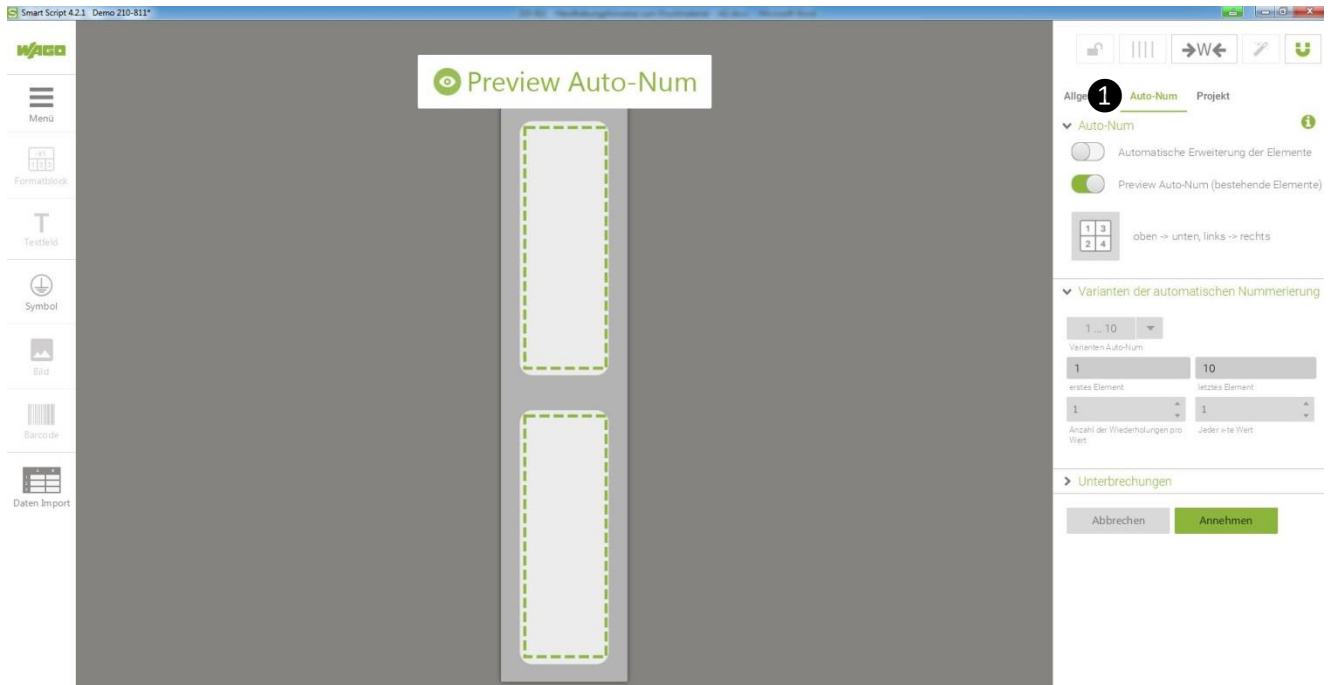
Smart Script 4.2.1 Demo 210-811*

WAGO

Menü

Formatblock

Textfeld

Symbol

Bild

Barcode

Daten Import

Preview Auto-Num

Allge 1 Auto-Num Projekt

Auto-Num

Automatische Erweiterung der Elemente

Preview Auto-Num (bestehende Elemente)

| 1 | 3 |
|---|---|
| 2 | 4 |

oben -> unten, links -> rechts

Varianten der automatischen Nummerierung

1 ... 10

Varianten Auto-Num

1

erstes Element

10

letztes Element

1

Anzahl der Wiederholungen pro Wert

1

Jeder x-te Wert

Unterbrechungen

Abbrechen

Annehmen